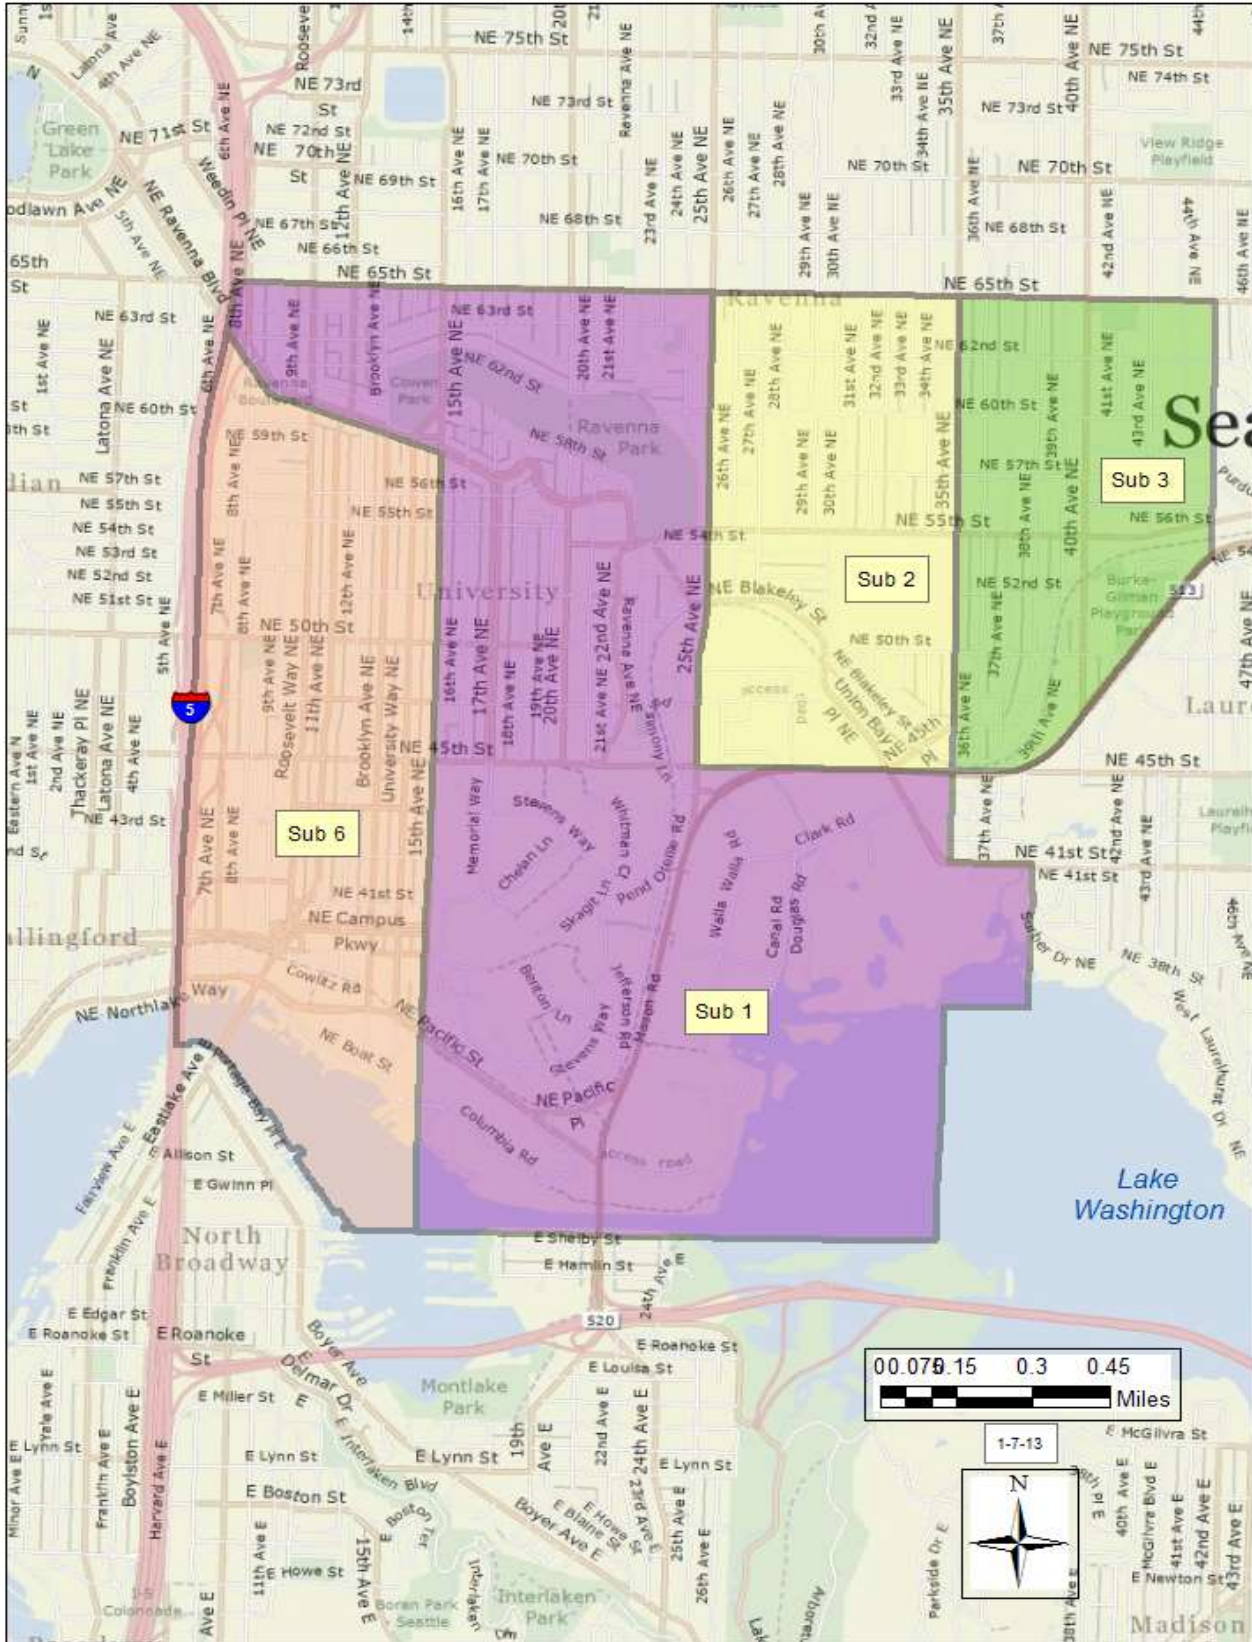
Sub 3

Sub 2

Sub 6

Sub 1

NE 75th St
NE 75th St
NE 74th St
NE 73rd St
NE 73rd St
NE 73rd St
NE 72nd St
NE 71st St
NE 70th St
NE 70th St
NE 70th St
NE 70th St
NE 69th St
NE 68th St
NE 68th St
NE 67th St
NE 66th St
NE 65th St
NE 65th St
NE 63rd St
NE 63rd St
NE 62nd St
NE 62nd St
NE 60th St
NE 60th St
NE 59th St
NE 58th St
NE 57th St
NE 57th St
NE 56th St
NE 56th St
NE 55th St
NE 55th St
NE 55th St
NE 54th St
NE 54th St
NE 53rd St
NE 52nd St
NE 52nd St
NE 51st St
NE 50th St
NE 50th St
NE Blakeley St
NE 45th St
NE 45th St
NE 43rd St
NE 41st St
NE 41st St
NE 41st St
NE Campus Pkwy
NE Northlake Way
NE Pacific St
NE Pacific Pl
NE Boat St
Cowlitz Rd
Columbia Rd
Stevens Way
Chelan Ln
Skagit Ln
Whitman Ct
Pend Oreille Rd
Walla Walla Rd
Clark Rd
Canal Rd
Douglas Rd
Benton Ln
Jefferson Rd
Mason Rd
Memorial Way
Union Bay Pl NE
NE 45th Pl
Ravenna
Ravenna Park
Cowen Park
University
Green Lake Park
View Ridge Playfield
Burke-Gilman Playground Park
Lake Washington
North Broadway
Montlake Park
Interlaken Park
Sea
Madison
E Shelby St
E Hamlin St
E Roanoke St
E Roanoke St
E Louisa St
E Miller St
E Lynn St
E Lynn St
E Lynn St
E Boston St
E Howe St
E McGilvra St
E Newton St
Allison St
E Gwinn Pl
E Edgar St
Boyer Ave
Delmar Dr
E Interlaken Blvd
Eastlake Ave E
520
513
5

00.0750.15 0.3 0.45
Miles
1-7-13
N